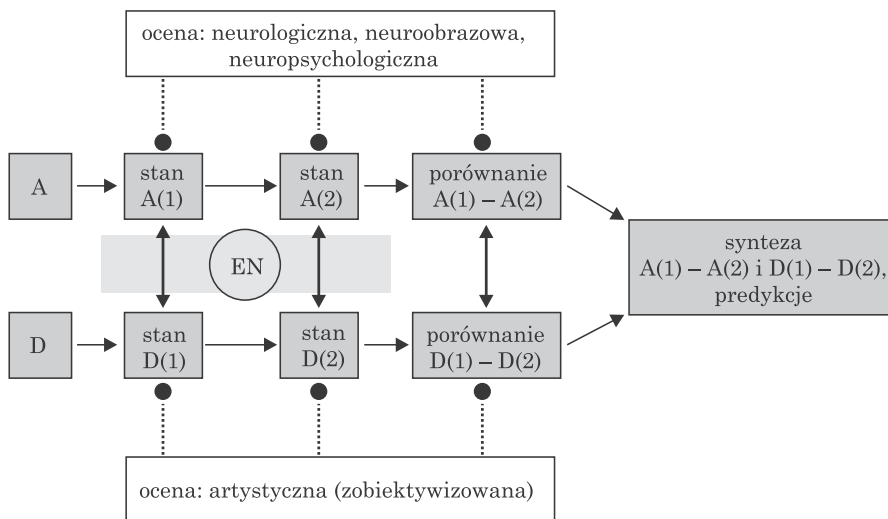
ocena: neurologiczna, neuroobrazowa, neuropsychologiczna

A

stan A(1)

stan A(2)

porównanie A(1) – A(2)

EN

synteza A(1) – A(2) i D(1) – D(2), predykcje

D

stan D(1)

stan D(2)

porównanie D(1) – D(2)

ocena: artystyczna (zobiektywizowana)